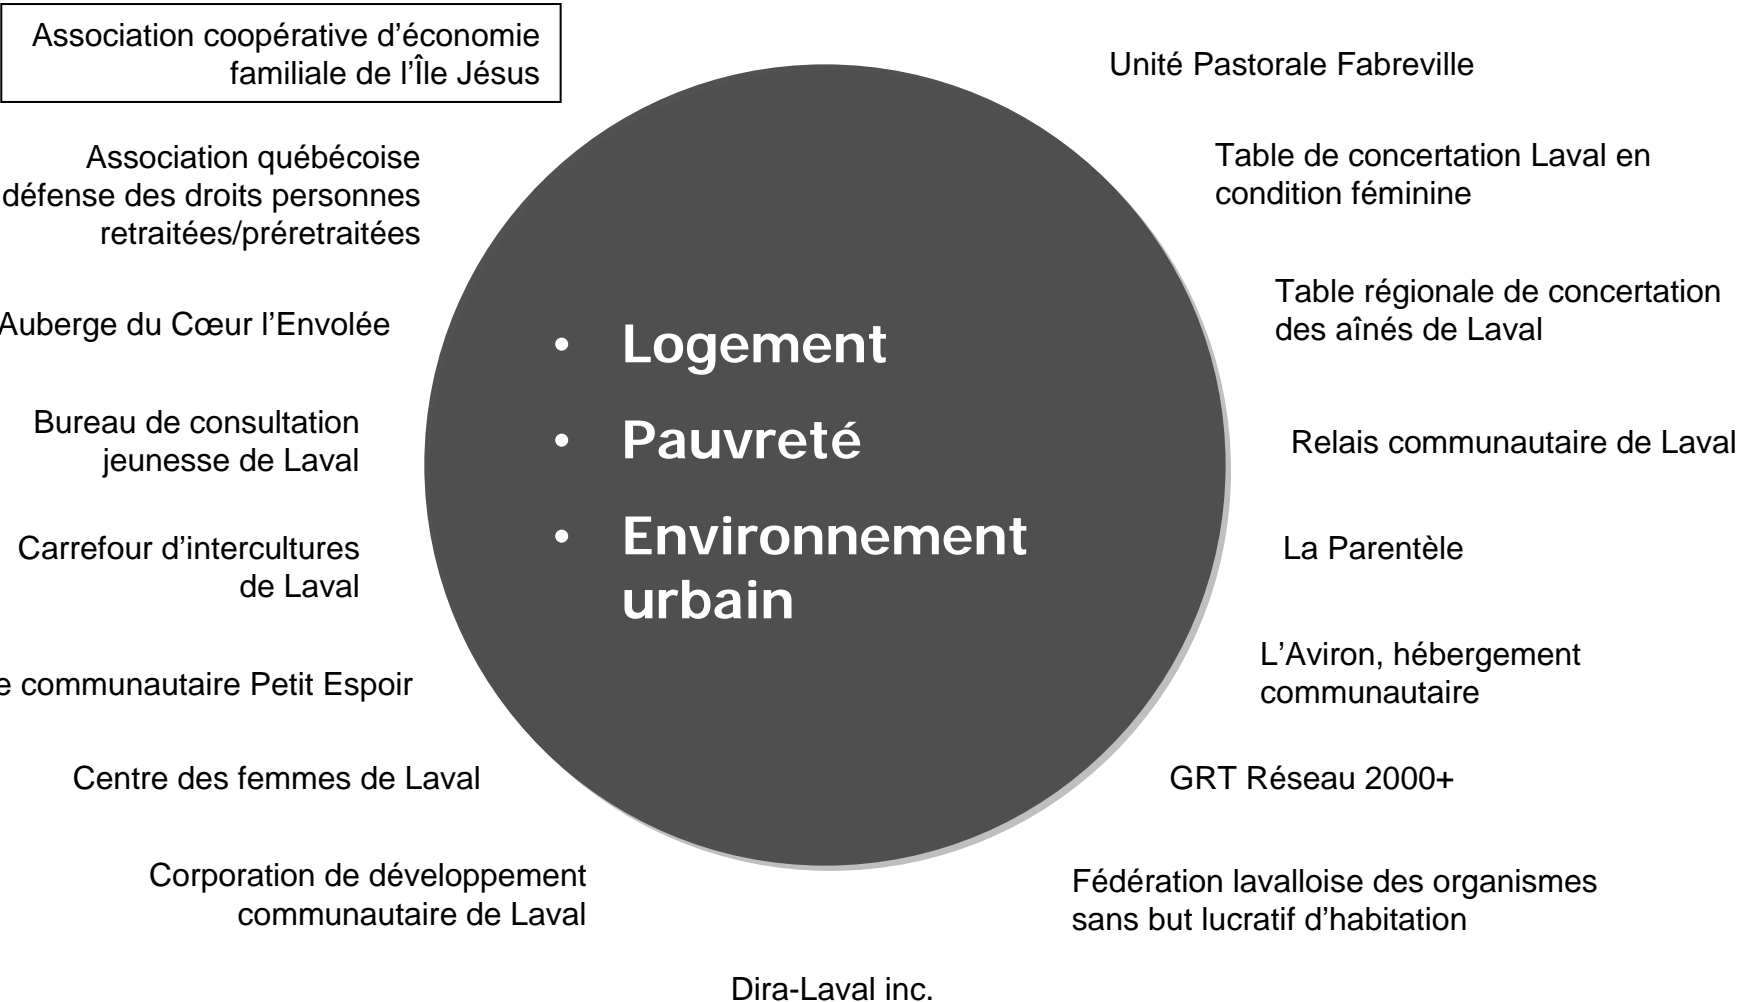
Association coopérative d'économie familiale de l'Île Jésus

Association québécoise défense des droits personnes retraitées/préretraitées

Auberge du Cœur l'Envolée

Bureau de consultation jeunesse de Laval

Carrefour d'intercultures de Laval

e communautaire Petit Espoir

Centre des femmes de Laval

Corporation de développement communautaire de Laval

Dira-Laval inc.

• Logement
• Pauvreté
• Environnement urbain

Unité Pastorale Fabreville

Table de concertation Laval en condition féminine

Table régionale de concertation des aînés de Laval

Relais communautaire de Laval

La Parentèle

L'Aviron, hébergement communautaire

GRT Réseau 2000+

Fédération lavalloise des organismes sans but lucratif d'habitation